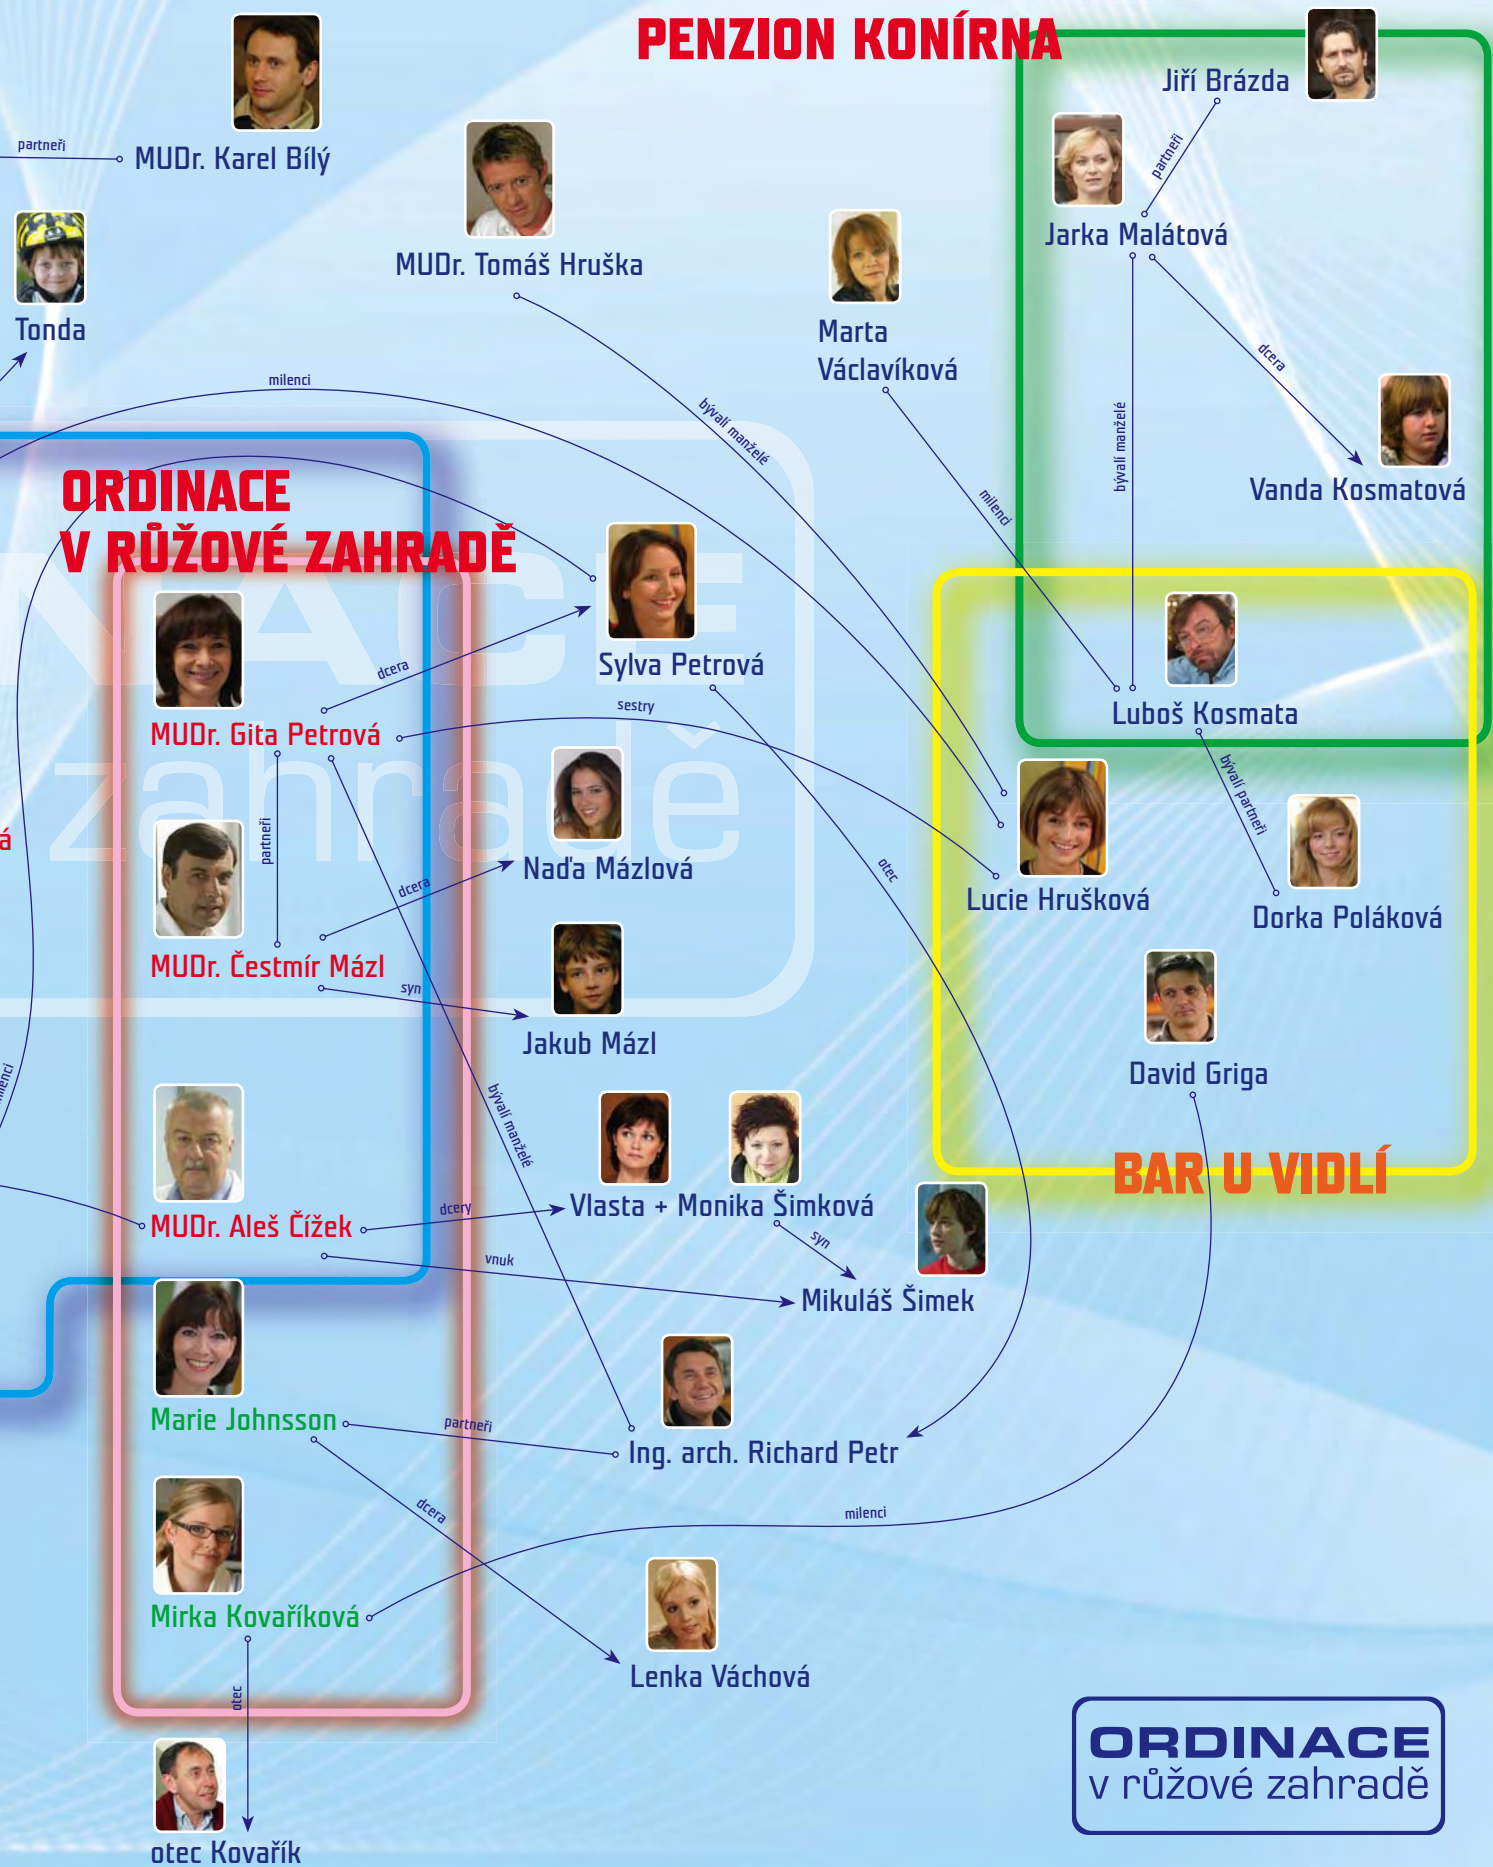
PENZION KONÍRNA

Jiří Brázda

partneři

Jarka Malátová

dcera

bývalí manželé

Vanda Kosmatová

partneři

MUDr. Karel Bílý

MUDr. Tomáš Hruška

Tonda

Marta Václavíková

milenci

bývalí manželé

milenci

ORDINACE V RŮŽOVÉ ZAHRADĚ

Sylva Petrová

dcera

MUDr. Gita Petrová

sestry

Luboš Kosmata

bývalí partneři

Lucie Hrušková

Dorka Poláková

partneři

Naďa Mázlová

dcera

otec

MUDr. Čestmír Mázl

syn

Jakub Mázl

David Griga

bývalí manželé

milenci

BAR U VIDLÍ

MUDr. Aleš Čížek

dcery

Vlasta + Monika Šimková

syn

vnuk

Mikuláš Šimek

Marie Johnsson

partneři

Ing. arch. Richard Petr

dcera

milenci

Mirka Kovaříková

Lenka Váchová

otec

otec Kovařík

ORDINACE
v růžové zahradě